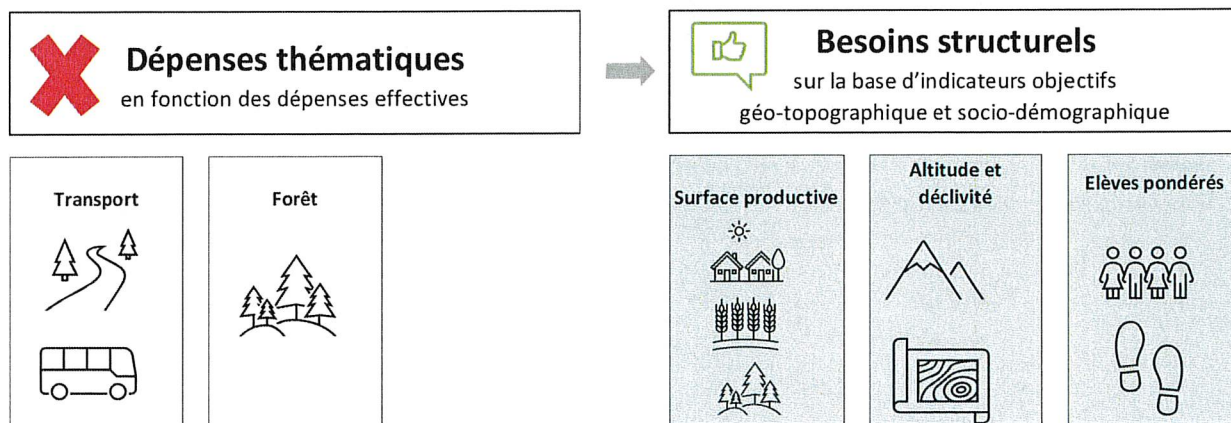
Dépenses thématiques
en fonction des dépenses effectives

Besoins structurels
sur la base d'indicateurs objectifs
géo-topographique et socio-démographique

Transport

Forêt

Surface productive

Altitude et déclivité

Elèves pondérés